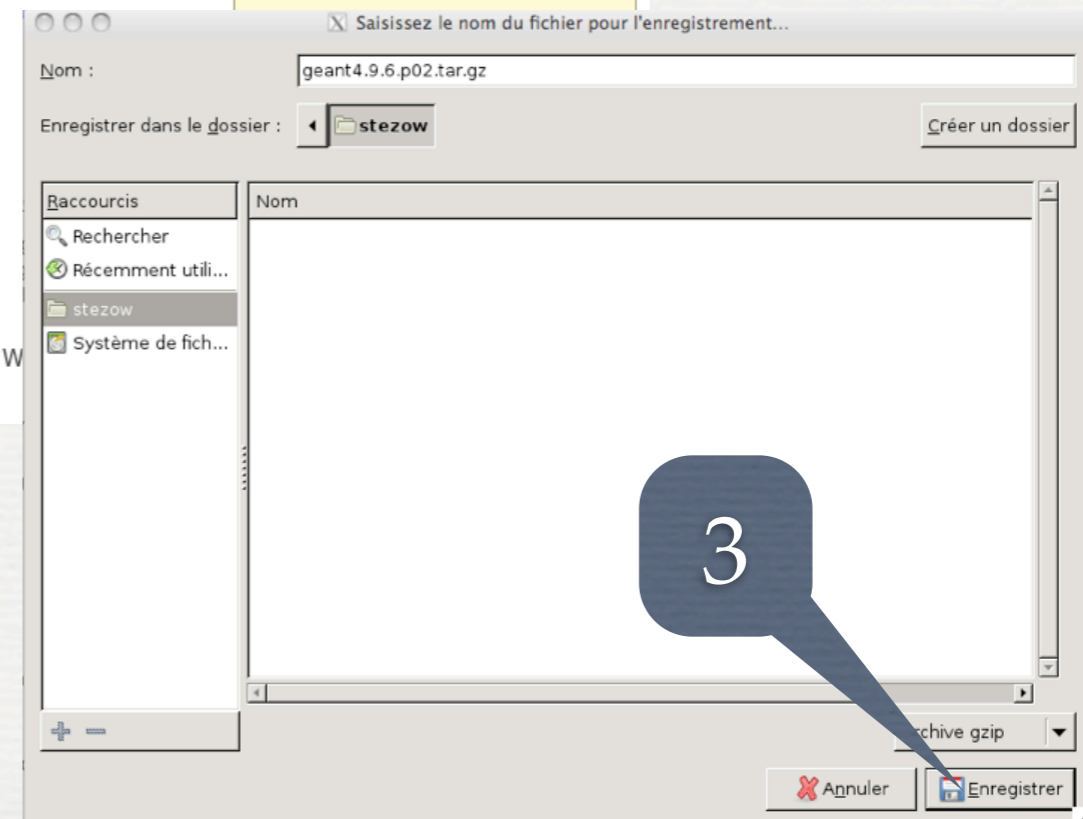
Saisissez le nom du fichier pour l'enregistrement...

Nom :
geant4.9.6.p02.tar.gz

Enregistrer dans le dossier :
stezow
Créer un dossier

Raccourcis
Rechercher
Récemment utili...
stezow
Système de fich...

Nom

W

3

chive gzip

Annuler
Enregistrer